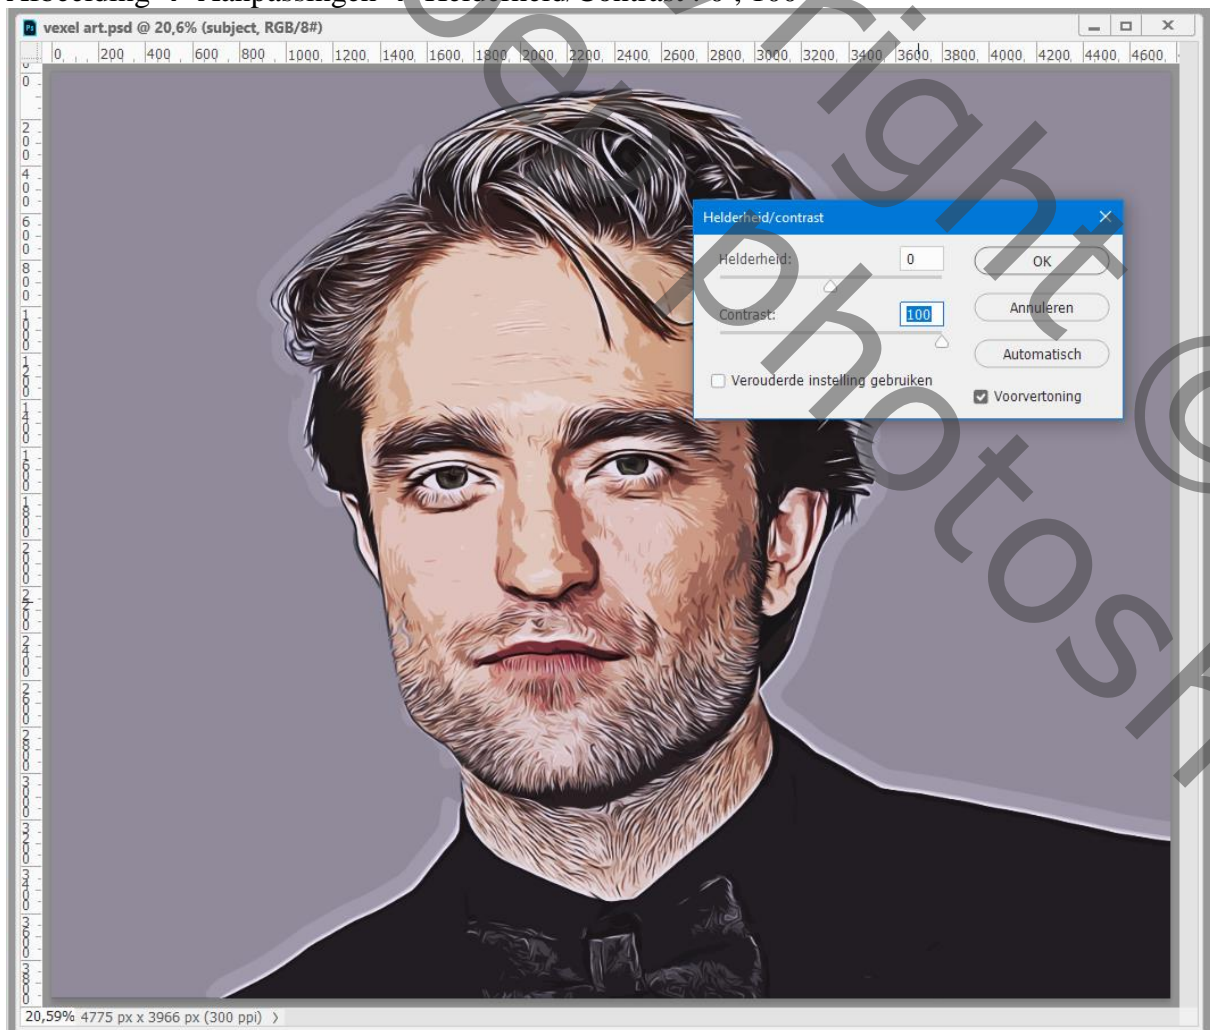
Afbeelding → Aanpassingen → Helderheid/Contrast: 0 ; 100

vexel art.psd @ 20,6% (subject, RGB/8#)

0 200 400 600 800 1000 1200 1400 1600 1800 2000 2200 2400 2600 2800 3000 3200 3400 3600 3800 4000 4200 4400 4600

Helderheid/contrast

Helderheid: 0

Contrast: 100

OK

Annuleren

Automatisch

Verouderde instelling gebruiken

Voorvertoning

20,59% 4775 px x 3966 px (300 ppi)